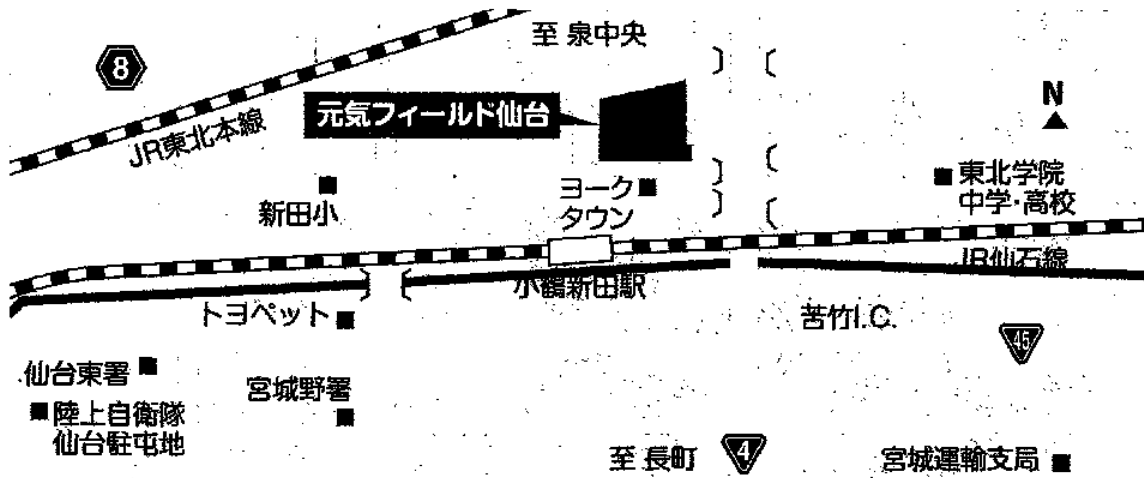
至 泉中央

8

元気フィールド仙台

N

JR東北本線

新田小

ヨーク タウン

東北学院 中学・高校

JR仙石線

小鶴新田駅

トヨペット

苦竹I.C.

45

仙台東署

宮城野署

陸上自衛隊 仙台駐屯地

至 長町

4

宮城運輸支局